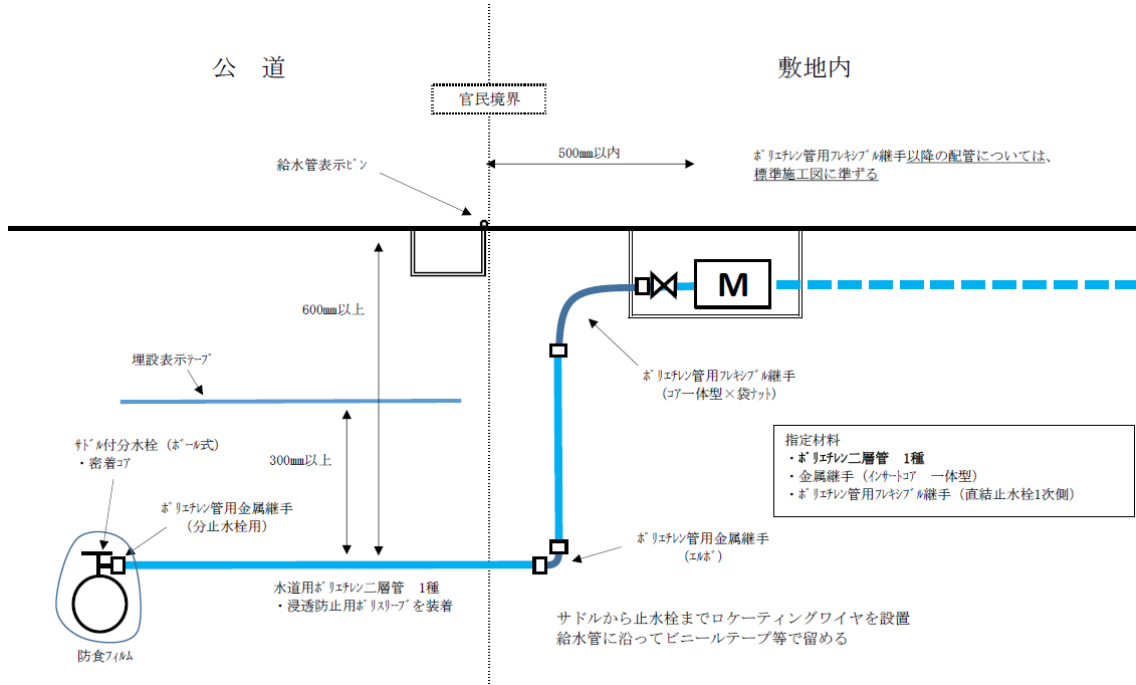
公　道

敷地内

官民境界

給水管表示ピン

500mm以内

ポリエチレン管用フレキシブル継手以降の配管については、標準施工図に準ずる

M

600mm以上

埋設表示テープ

ポリエチレン管用フレキシブル継手
（コアー体型×袋ナット）

300mm以上

サドル付分水栓（ボール式）
・密着コア

ポリエチレン管用金属継手
（分止水栓用）

指定材料
・ポリエチレン二層管　1種
・金属継手（インサートコア　一体型）
・ポリエチレン管用フレキシブル継手（直結止水栓1次側）

ポリエチレン管用金属継手
（エルボ）

水道用ポリエチレン二層管　1種
・浸透防止用ポリスリーブを装着

サドルから止水栓までロケーティングワイヤを設置
給水管に沿ってビニールテープ等で留める

防食フィルム